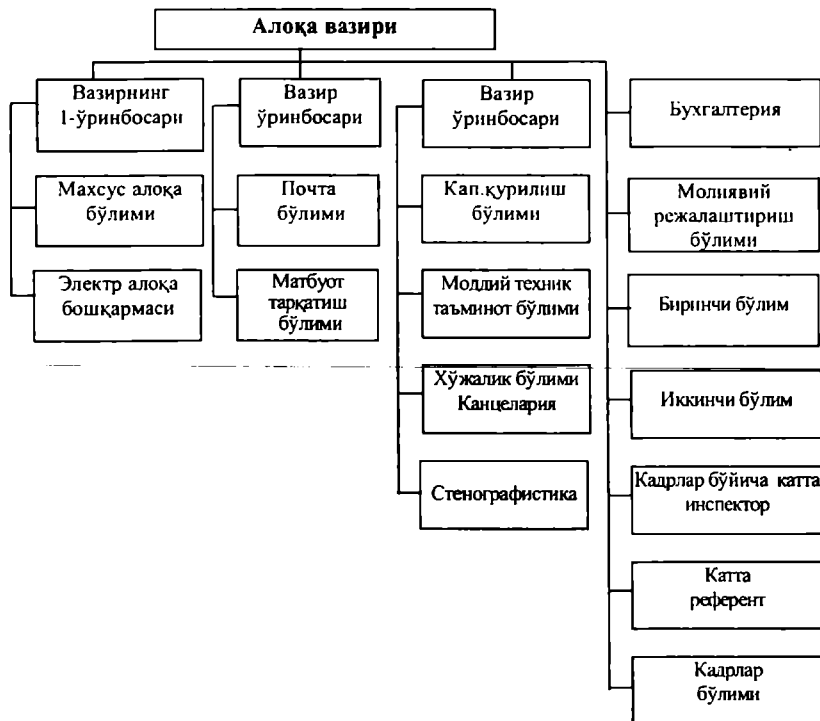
Алоқа вазири

Вазирнинг 1-ўринбосари

Махсус алоқа бўлими

Электр алоқа бошқармаси

Вазир ўринбосари

Почта бўлими

Матбуот тарқатиш бўлими

Вазир ўринбосари

Кап.қурилиш бўлими

Моддий техник таъминот бўлими

Хўжалик бўлими Канцелария

Стенографистика

Бухгалтерия

Молиявий режалаштириш бўлими

Биринчи бўлим

Иккинчи бўлим

Кадрлар бўйича катта инспектор

Катта референт

Кадрлар бўлими